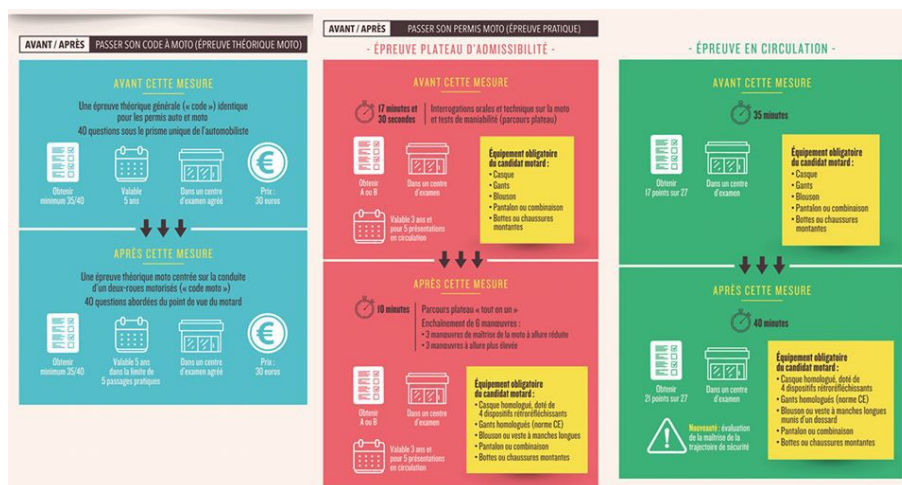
AVANT / APRÈS PASSER SON CODE À MOTO (ÉPREUVE THÉORIQUE MOTO)

AVANT CETTE MESURE

Une épreuve théorique générale (« code ») identique pour les permis auto et moto
40 questions sous le prisme unique de l'automobiliste

Obtenir minimum 35/40

Valable 5 ans

Dans un centre d'examen agréé

Prix : 30 euros

APRÈS CETTE MESURE

Une épreuve théorique moto centrée sur la conduite d'un deux-roues motorisés (« code moto »)
40 questions abordées du point de vue du motard

Obtenir minimum 35/40

Valable 5 ans dans la limite de 5 passages pratiques

Dans un centre d'examen agréé

Prix : 30 euros

AVANT / APRÈS PASSER SON PERMIS MOTO (ÉPREUVE PRATIQUE)

- ÉPREUVE PLATEAU D'ADMISSIBILITÉ -

AVANT CETTE MESURE

17 minutes et 30 secondes

Interrogations orales et technique sur la moto et tests de maniabilité (parcours plateau)

Obtenir A ou B

Dans un centre d'examen

Valable 3 ans et pour 5 présentations en circulation

Équipement obligatoire du candidat motard :
• Casque
• Gants
• Blouson
• Pantalon ou combinaison
• Bottes ou chaussures montantes

APRÈS CETTE MESURE

10 minutes

Parcours plateau « tout en un »
Enchaînement de 6 manœuvres :
• 3 manœuvres de maîtrise de la moto à allure réduite
• 3 manœuvres à allure plus élevée

Obtenir A ou B

Dans un centre d'examen

Valable 3 ans et pour 5 présentations en circulation

Équipement obligatoire du candidat motard :
• Casque homologué, doté de 4 dispositifs rétroréfléchissants
• Gants homologués (norme CE)
• Blouson ou veste à manches longues
• Pantalon ou combinaison
• Bottes ou chaussures montantes

- ÉPREUVE EN CIRCULATION -

AVANT CETTE MESURE

35 minutes

Obtenir 17 points sur 27

Dans un centre d'examen

Équipement obligatoire du candidat motard :
• Casque
• Gants
• Blouson
• Pantalon ou combinaison
• Bottes ou chaussures montantes

APRÈS CETTE MESURE

40 minutes

Obtenir 21 points sur 27

Dans un centre d'examen

Nouveauté : évaluation de la maîtrise de la trajectoire de sécurité

Équipement obligatoire du candidat motard :
• Casque homologué, doté de 4 dispositifs rétroréfléchissants
• Gants homologués (norme CE)
• Blouson ou veste à manches longues munis d'un dossard
• Pantalon ou combinaison
• Bottes ou chaussures montantes